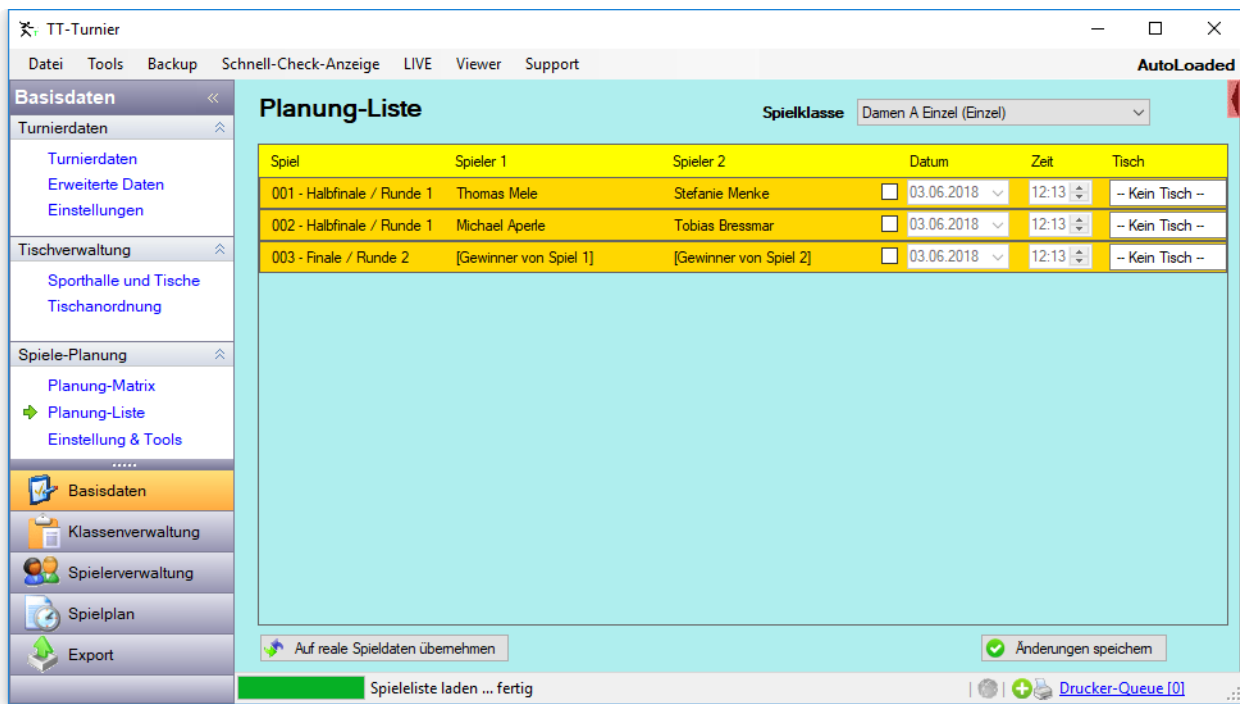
TT-Turnier

Datei Tools Backup Schnell-Check-Anzeige LIVE Viewer Support AutoLoaded

Basisdaten

Turnierdaten
Turnierdaten
Erweiterte Daten
Einstellungen

Tischverwaltung
Sporthalle und Tische
Tischanordnung

Spiele-Planung
Planung-Matrix
Planung-Liste
Einstellung & Tools

Basisdaten
Klassenverwaltung
Spielerverwaltung
Spielplan
Export

Planung-Liste

Spielklasse Damen A Einzel (Einzel)

| Spiel | Spieler 1 | Spieler 2 | Datum | Zeit | Tisch |
|---|---|---|---|---|---|
| 001 - Halbfinale / Runde 1 | Thomas Mele | Stefanie Menke | 03.06.2018 | 12:13 | -- Kein Tisch -- |
| 002 - Halbfinale / Runde 1 | Michael Aperle | Tobias Bressmar | 03.06.2018 | 12:13 | -- Kein Tisch -- |
| 003 - Finale / Runde 2 | [Gewinner von Spiel 1] | [Gewinner von Spiel 2] | 03.06.2018 | 12:13 | -- Kein Tisch -- |

Auf reale Spieldaten übernehmen

Änderungen speichern

Spieleliste laden ... fertig

Drucker-Queue [0]